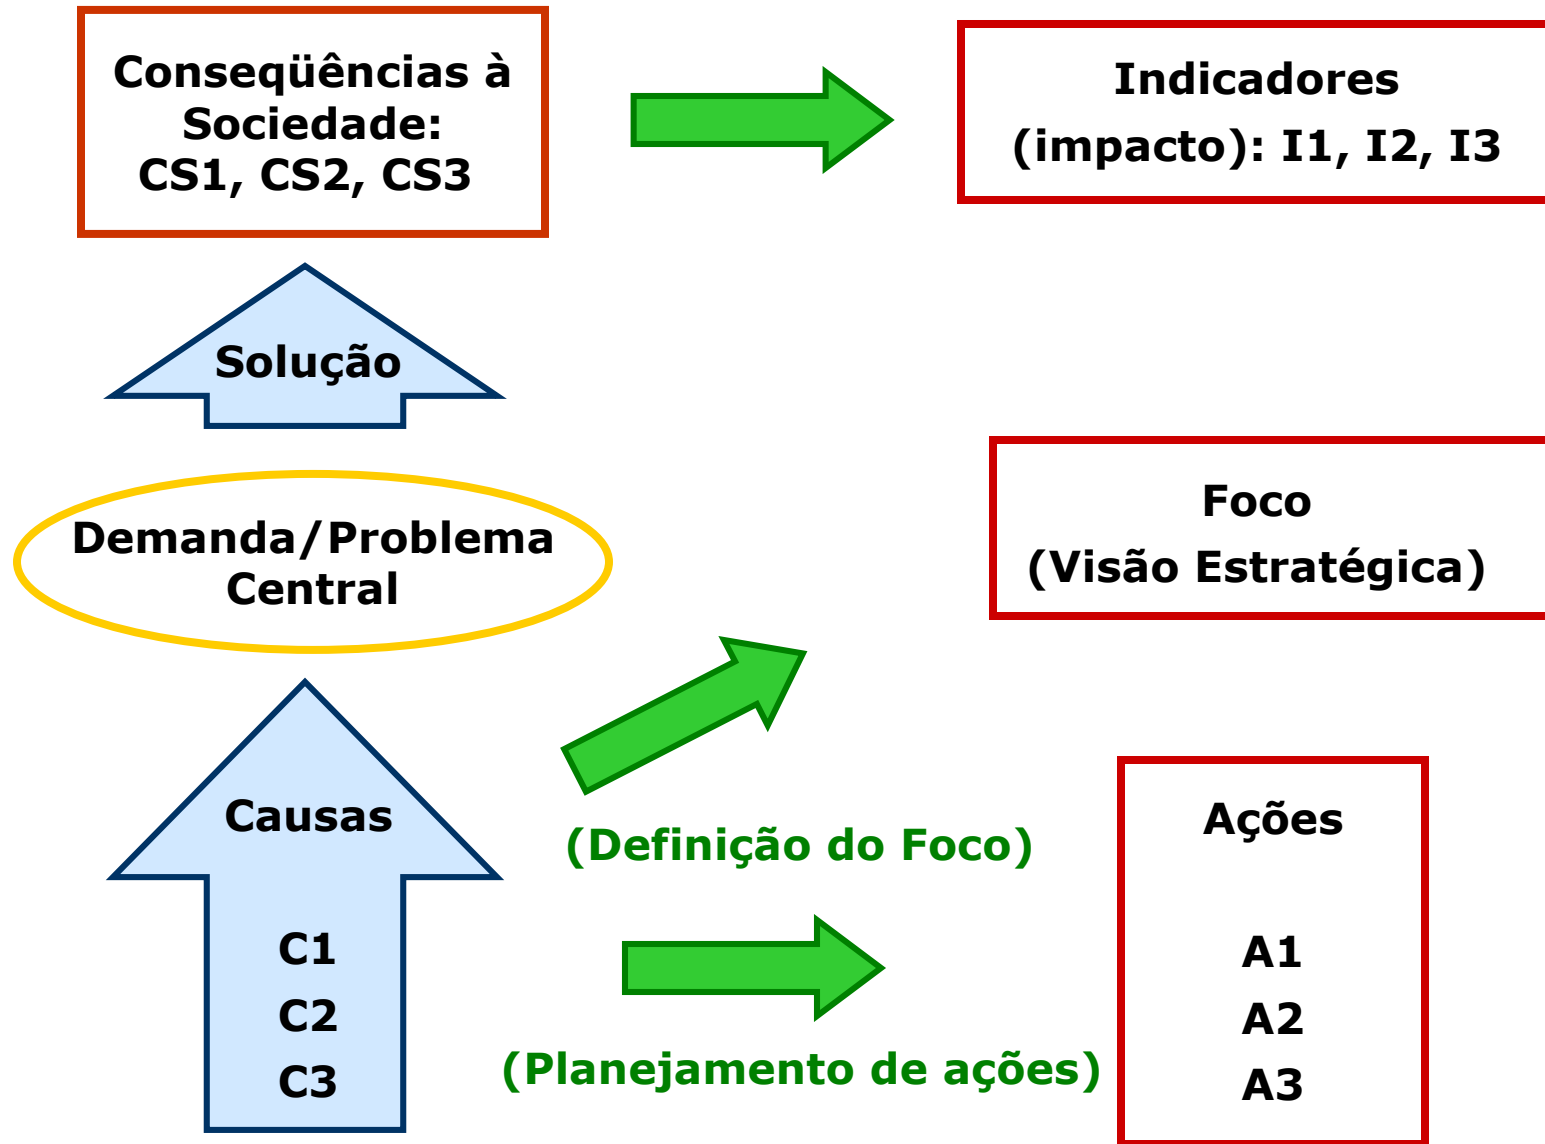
Conseqüências à Sociedade:
CS1, CS2, CS3

Indicadores
(impacto): I1, I2, I3

Solução

Demanda/Problema Central

Foco
(Visão Estratégica)

Causas

C1
C2
C3

(Definição do Foco)

Ações

A1
A2
A3

(Planejamento de ações)